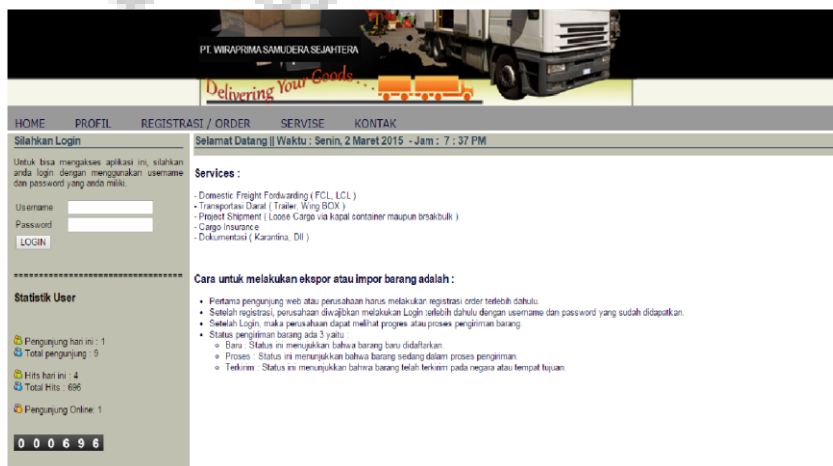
PT. WIRAPRIMA SAMUDERA SEJAHTERA

Delivering Your Goods...

HOME PROFIL REGISTRASI / ORDER SERVISE KONTAK

Silahkan Login

Untuk bisa mengakses aplikasi ini, silahkan anda login dengan menggunakan username dan password yang anda miliki.

Username

Password

LOGIN

=================================

Statistik User

Pengunjung hari ini : 1
Total pengunjung : 9

Hits hari ini : 4
Total Hits : 696

Pengunjung Online: 1

0 0 0 6 9 6

Selamat Datang || Waktu : Senin, 2 Maret 2015 - Jam : 7 : 37 PM

Services :

- Domestic Freight Forwarding ( FCL, LCL )
- Transportasi Darat ( Trailer, Wing BOX )
- Project Shipment ( Loose Cargo via kapal container maupun breakbulk )
- Cargo Insurance
- Dokumentasi ( Karantina, Dll )

Cara untuk melakukan ekspor atau impor barang adalah :

- Pertama pengunjung web atau perusahaan harus melakukan registrasi order terlebih dahulu.
- Setelah registrasi, perusahaan diwajibkan melakukan Login terlebih dahulu dengan username dan password yang sudah didapatkan.
- Setelah Login, maka perusahaan dapat melihat progres atau proses pengiriman barang.
- Status pengiriman barang ada 3 yaitu :
  - Baru : Status ini menunjukkan bahwa barang baru didaftarkan.
  - Proses : Status ini menunjukkan bahwa barang sedang dalam proses pengiriman.
  - Terkirim : Status ini menunjukkan bahwa barang telah terkirim pada negara atau tempat tujuan.